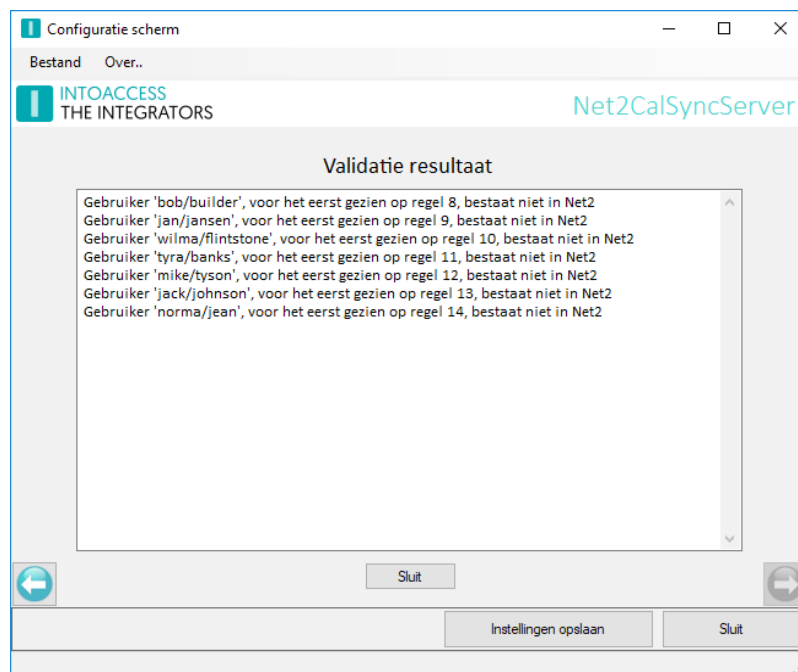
Configuratie scherm

Bestand Over..

INTOACCESS
THE INTEGRATORS

Net2CalSyncServer

Validatie resultaat

Gebruiker 'bob/builder', voor het eerst gezien op regel 8, bestaat niet in Net2
Gebruiker 'jan/jansen', voor het eerst gezien op regel 9, bestaat niet in Net2
Gebruiker 'wilma/flintstone', voor het eerst gezien op regel 10, bestaat niet in Net2
Gebruiker 'tyra/banks', voor het eerst gezien op regel 11, bestaat niet in Net2
Gebruiker 'mike/tyson', voor het eerst gezien op regel 12, bestaat niet in Net2
Gebruiker 'jack/johnson', voor het eerst gezien op regel 13, bestaat niet in Net2
Gebruiker 'norma/jean', voor het eerst gezien op regel 14, bestaat niet in Net2

Sluit

Instellingen opslaan

Sluit